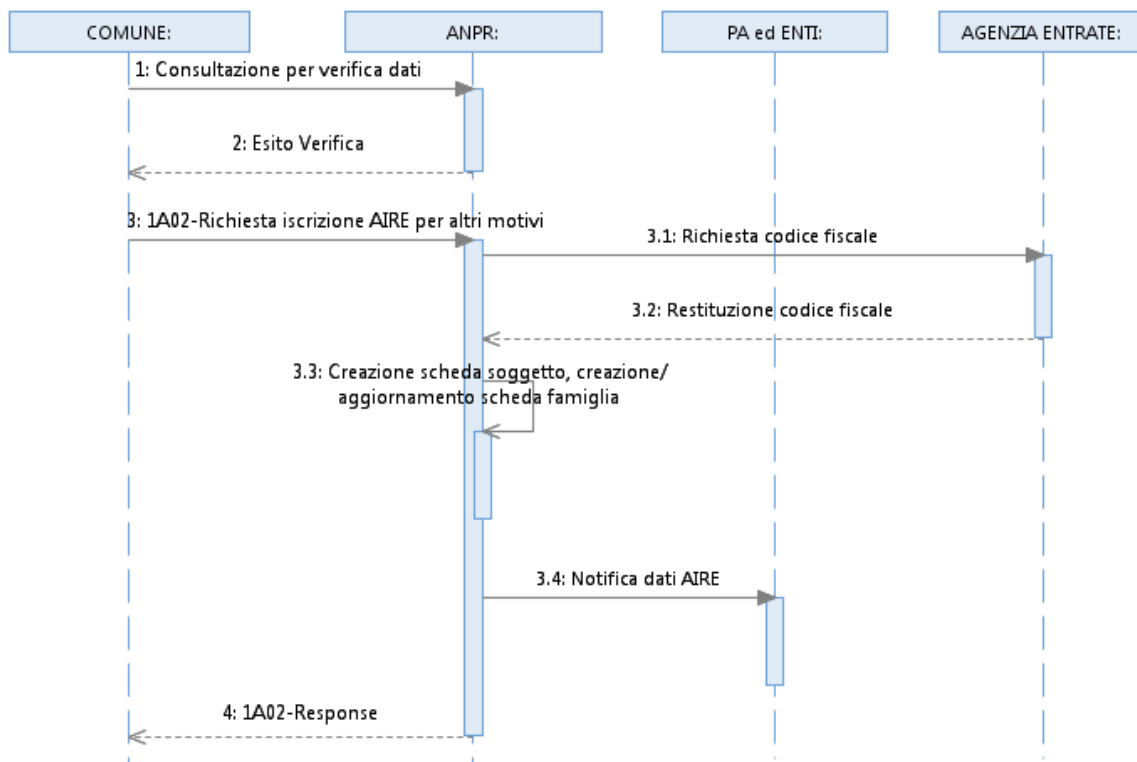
COMUNE:

ANPR:

PA ed ENTI:

AGENZIA ENTRATE:

1: Consultazione per verifica dati

2: Esito Verifica

3: 1A02-Richiesta iscrizione AIRE per altri motivi

3.1: Richiesta codice fiscale

3.2: Restituzione codice fiscale

3.3: Creazione scheda soggetto, creazione/ aggiornamento scheda famiglia

3.4: Notifica dati AIRE

4: 1A02-Response